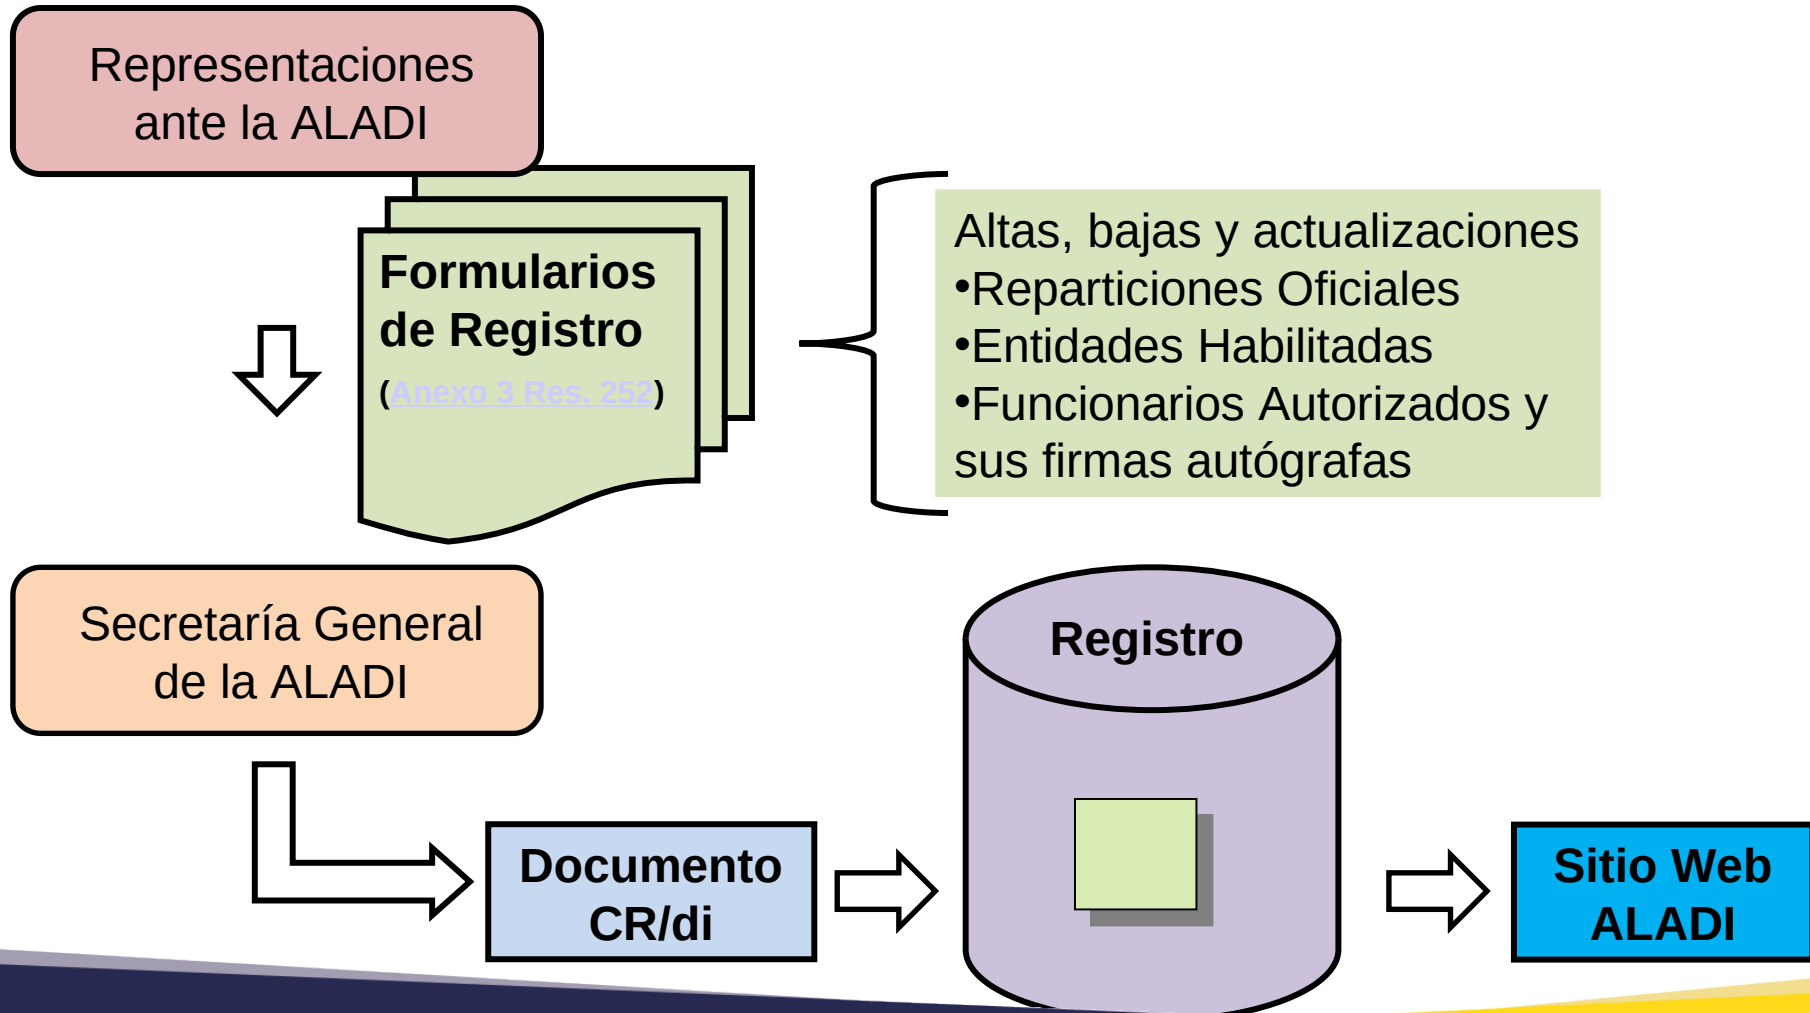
Representaciones ante la ALADI

Formularios de Registro
(Anexo 3 Res. 252)

Altas, bajas y actualizaciones
•Reparticiones Oficiales
•Entidades Habilitadas
•Funcionarios Autorizados y sus firmas autógrafas

Secretaría General de la ALADI

Registro

Documento CR/di

Sitio Web ALADI